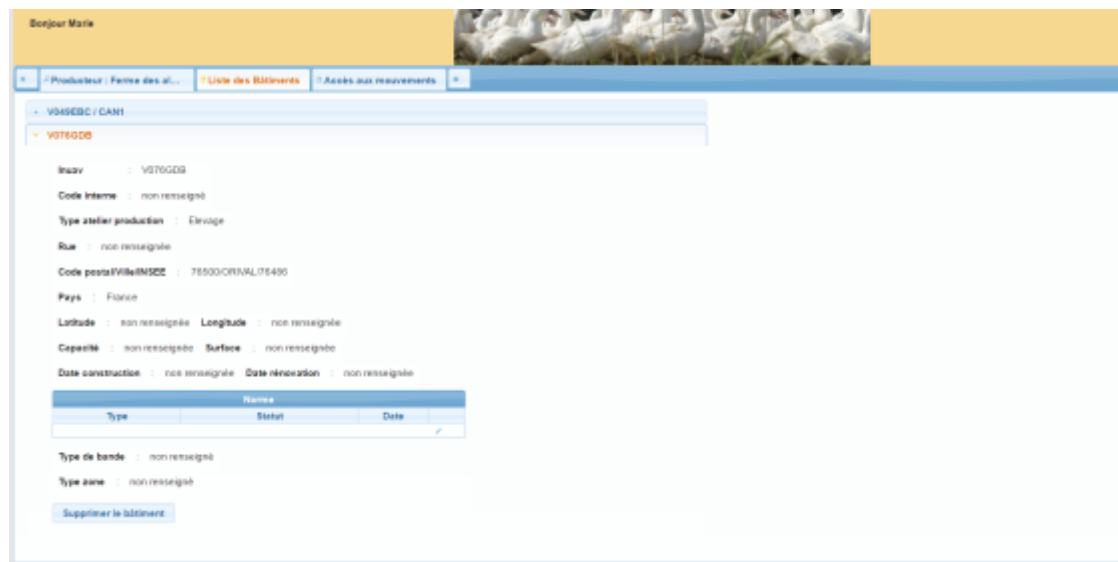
Bonjour Marie

« | Producteur : Ferme des al... | Liste des Bâtiments | Accès aux mouvements | »

+ V049EBC / CAN1

- V076GDB

Inuav : V076GDB

Code interne : non renseigné

Type atelier production : Elevage

Rue : non renseignée

Code postal/Ville/INSEE : 76500/ORIVAL/76486

Pays : France

Latitude : non renseignée Longitude : non renseignée

Capacité : non renseignée Surface : non renseignée

Date construction : non renseignée Date rénovation : non renseignée

| Normes | | |
|---|---|---|
| Type | Statut | Date |
| | | |

Type de bande : non renseigné

Type zone : non renseigné

Supprimer le bâtiment